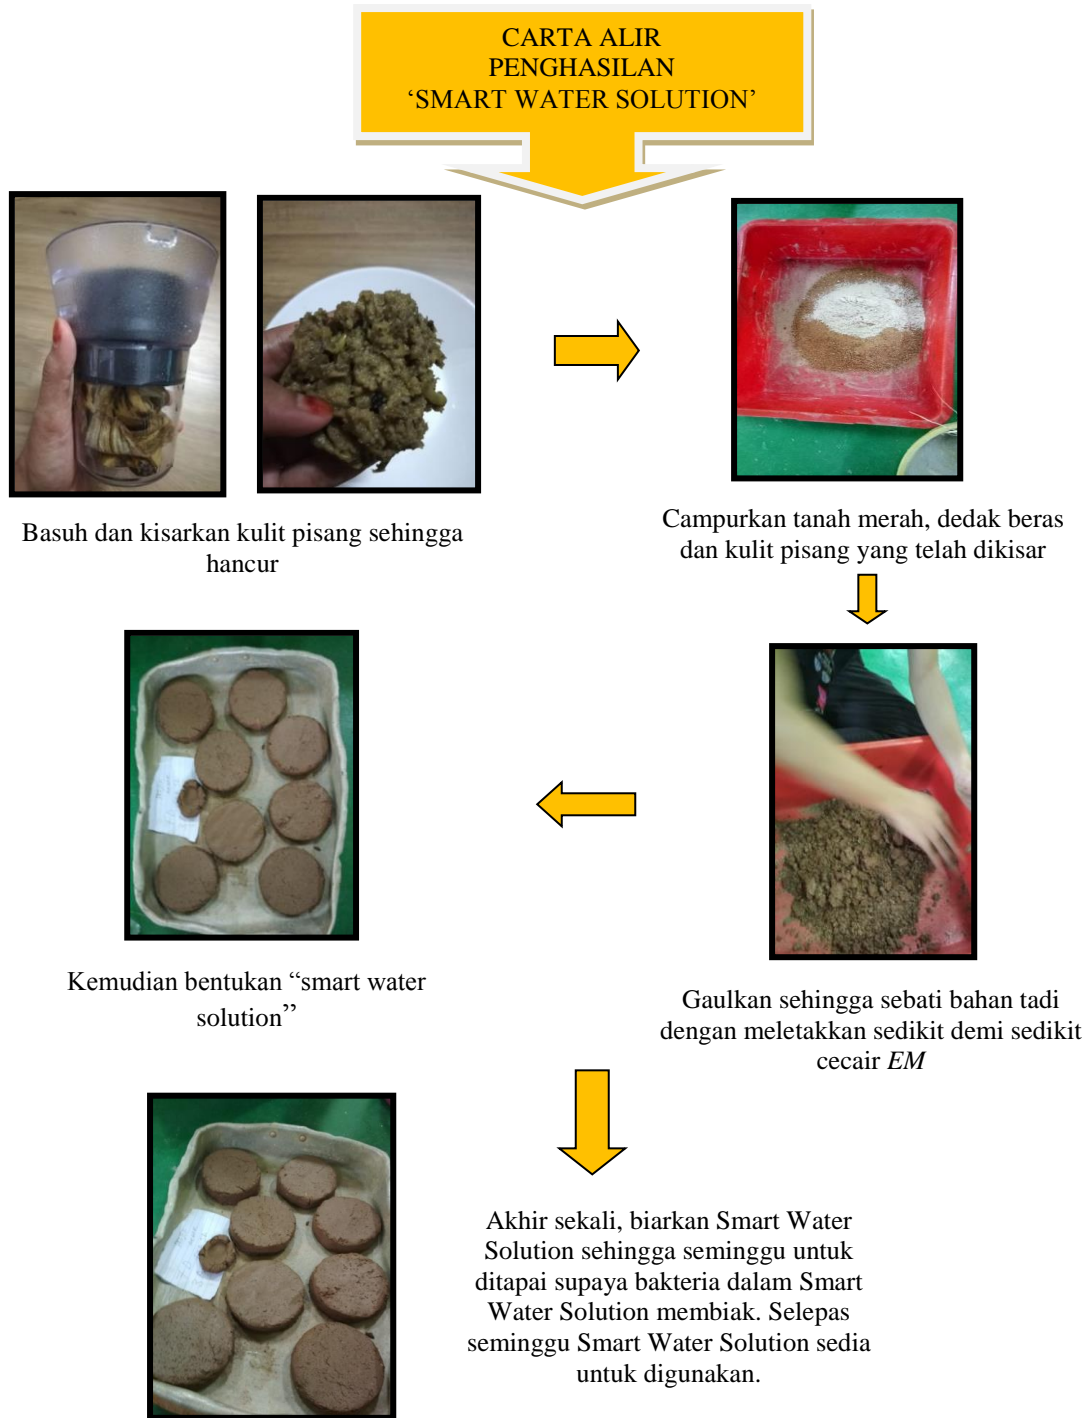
CARTA ALIR
PENGHASILAN
‘SMART WATER SOLUTION’

Basuh dan kisarkan kulit pisang sehingga hancur

Campurkan tanah merah, dedak beras dan kulit pisang yang telah dikisar

Kemudian bentukan “smart water solution”

Gaulkan sehingga sebati bahan tadi dengan meletakkan sedikit demi sedikit cecair *EM*

Akhir sekali, biarkan Smart Water Solution sehingga seminggu untuk ditapai supaya bakteria dalam Smart Water Solution membiak. Selepas seminggu Smart Water Solution sedia untuk digunakan.